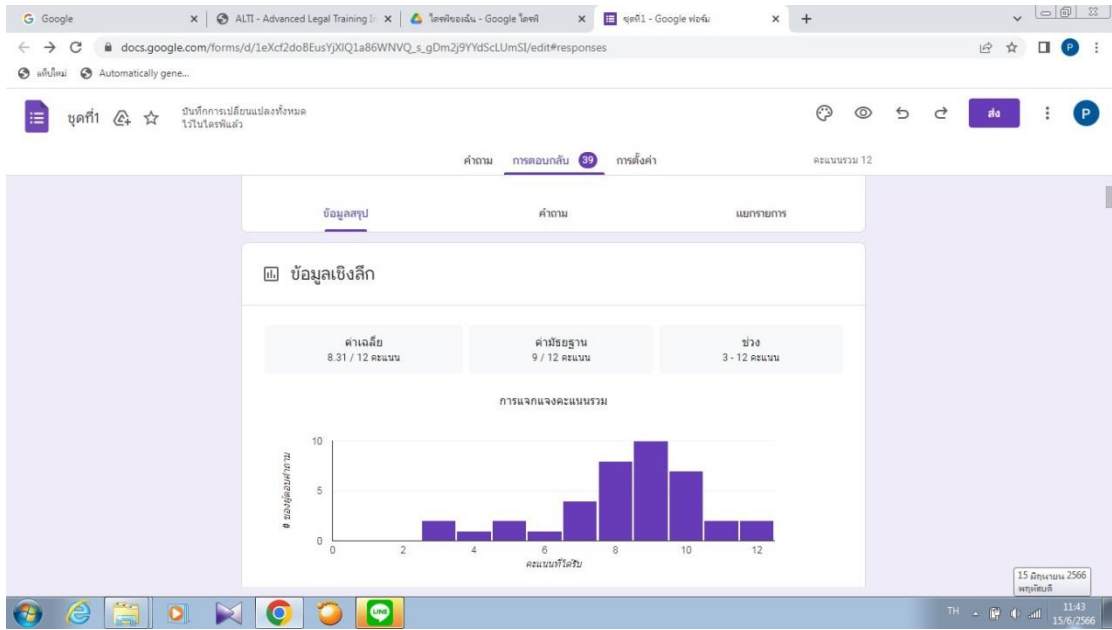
Google
ALTI - Advanced Legal Training I
ไดรฟ์ของฉัน - Google ไดรฟ์
ชุดที่1 - Google ฟอร์ม
+
docs.google.com/forms/d/1eXcf2doBEusYjXlQ1a86WNVQ_s_gDm2j9YYdScLUmSI/edit#responses
แท็บใหม่
Automatically gene...

ชุดที่1
บันทึกการเปลี่ยนแปลงทั้งหมดไว้ในไดรฟ์แล้ว
ส่ง
P

คำถาม
การตอบกลับ 39
การตั้งค่า
คะแนนรวม 12

ข้อมูลสรุป
คำถาม
แยกรายการ

ข้อมูลเชิงลึก

| ค่าเฉลี่ย | ค่ามัธยฐาน | ช่วง |
|---|---|---|
| 8.31 / 12 คะแนน | 9 / 12 คะแนน | 3 - 12 คะแนน |

การแจกแจงคะแนนรวม

10
5
0
# ของผู้ตอบกลับ
0
2
4
6
8
10
12
คะแนนที่ได้รับ

15 มิถุนายน 2566
พฤหัสบดี
TH
11:43
15/6/2566